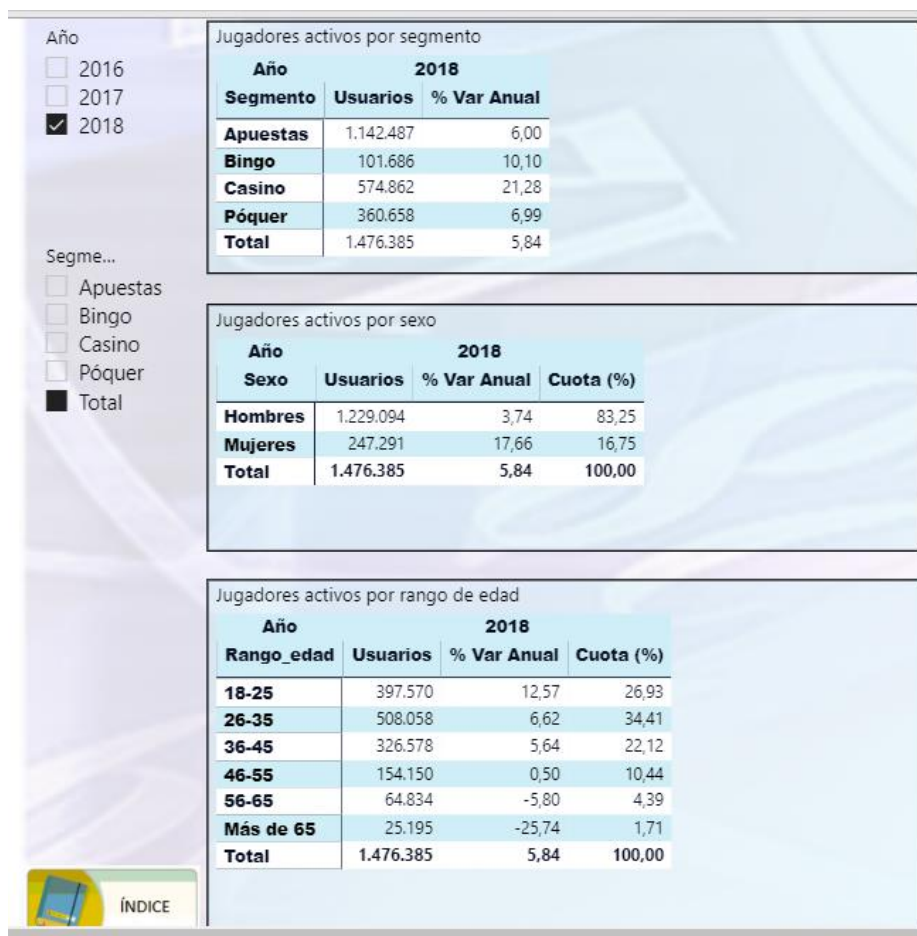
Año
2016
2017
2018

Segme...
Apuestas
Bingo
Casino
Póquer
Total

Jugadores activos por segmento

| Año | 2018 | |
|---|---|---|
| Segmento | Usuarios | % Var Anual |
| Apuestas | 1.142.487 | 6,00 |
| Bingo | 101.686 | 10,10 |
| Casino | 574.862 | 21,28 |
| Póquer | 360.658 | 6,99 |
| Total | 1.476.385 | 5,84 |

Jugadores activos por sexo

| Año | 2018 | | |
|---|---|---|---|
| Sexo | Usuarios | % Var Anual | Cuota (%) |
| Hombres | 1.229.094 | 3,74 | 83,25 |
| Mujeres | 247.291 | 17,66 | 16,75 |
| Total | 1.476.385 | 5,84 | 100,00 |

Jugadores activos por rango de edad

| Año | 2018 | | |
|---|---|---|---|
| Rango_edad | Usuarios | % Var Anual | Cuota (%) |
| 18-25 | 397.570 | 12,57 | 26,93 |
| 26-35 | 508.058 | 6,62 | 34,41 |
| 36-45 | 326.578 | 5,64 | 22,12 |
| 46-55 | 154.150 | 0,50 | 10,44 |
| 56-65 | 64.834 | -5,80 | 4,39 |
| Más de 65 | 25.195 | -25,74 | 1,71 |
| Total | 1.476.385 | 5,84 | 100,00 |

ÍNDICE